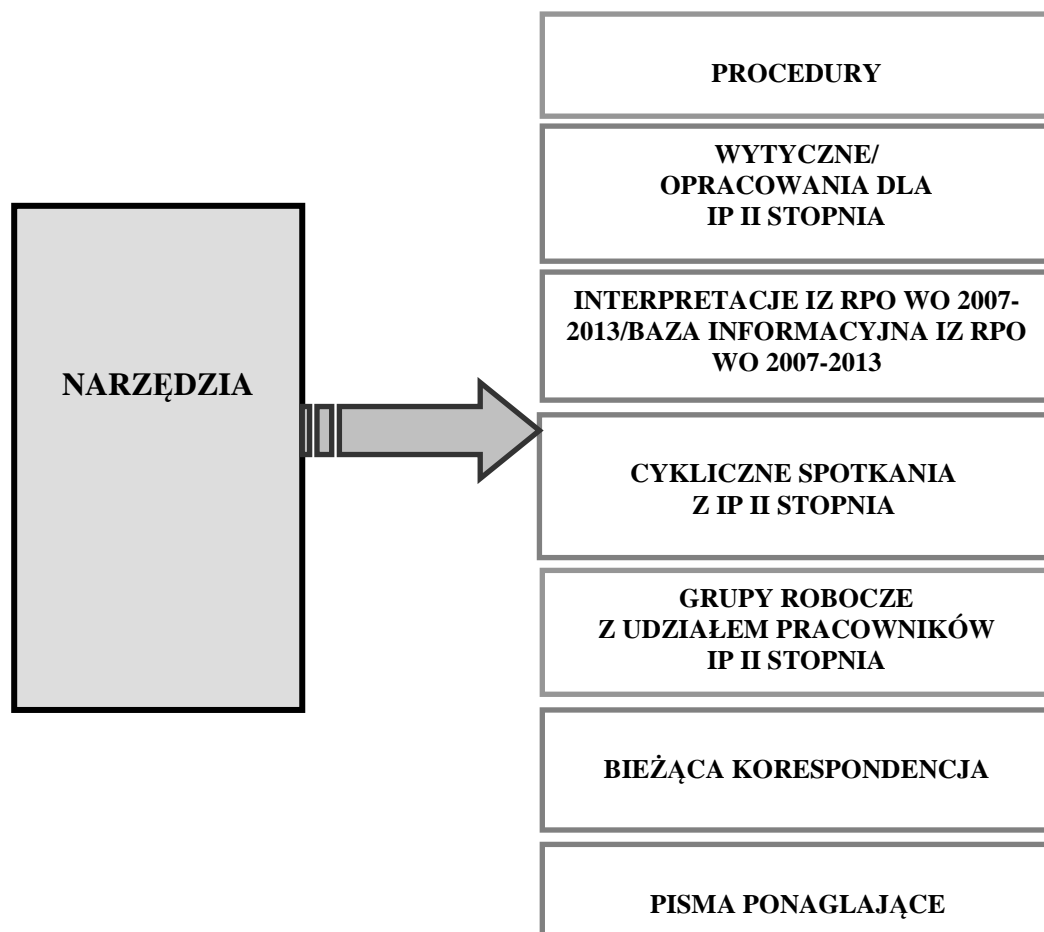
NARZĘDZIA

PROCEDURY

WYTYCZNE/
OPRACOWANIA DLA
IP II STOPNIA

INTERPRETACJE IZ RPO WO 2007-2013/BAZA INFORMACYJNA IZ RPO WO 2007-2013

CYKLICZNE SPOTKANIA
Z IP II STOPNIA

GRUPY ROBOCZE
Z UDZIAŁEM PRACOWNIKÓW
IP II STOPNIA

BIEŻĄCA KORESPONDENCJA

PISMA PONAGLAJĄCE